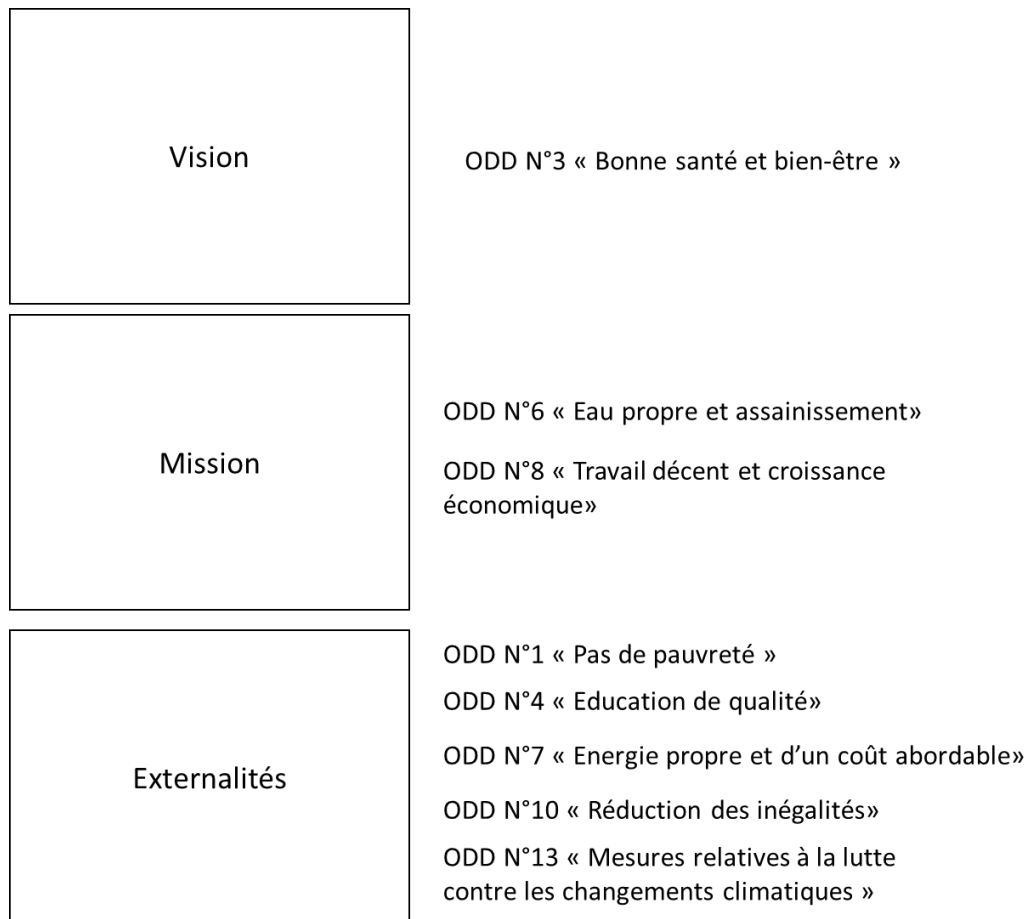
Vision

ODD N°3 « Bonne santé et bien-être »

Mission

ODD N°6 « Eau propre et assainissement»

ODD N°8 « Travail décent et croissance économique»

Externalités

ODD N°1 « Pas de pauvreté »

ODD N°4 « Education de qualité»

ODD N°7 « Energie propre et d'un coût abordable»

ODD N°10 « Réduction des inégalités»

ODD N°13 « Mesures relatives à la lutte contre les changements climatiques »